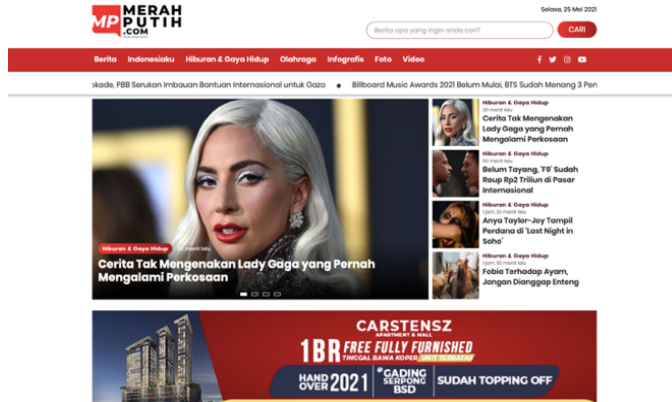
MP MERAH PUTIH .COM

Selasa, 25 Mei 2021

Berita apa yang ingin anda cari?

CARI

Berita Indonesiaku Hiburan & Gaya Hidup Olahraga Infografis Foto Video

okade, PBB Serukan Imbauan Bantuan Internasional untuk Gaza • Billboard Music Awards 2021 Belum Mulai, BTS Sudah Menang 3 Pen

Hiburan & Gaya Hidup 20 menit lalu

Cerita Tak Mengenakan Lady Gaga yang Pernah Mengalami Perkosaan

Hiburan & Gaya Hidup 20 menit lalu
Cerita Tak Mengenakan Lady Gaga yang Pernah Mengalami Perkosaan

Hiburan & Gaya Hidup 50 menit lalu
Belum Tayang, 'F9' Sudah Raup Rp2 Triliun di Pasar Internasional

Hiburan & Gaya Hidup 1 jam, 20 menit lalu
Anya Taylor-Joy Tampil Perdana di 'Last Night in Soho'

Hiburan & Gaya Hidup 1 jam, 50 menit lalu
Fobia Terhadap Ayam, Jangan Dianggap Enteng

CARSTENSZ APARTMENT & MALL
1BR FREE FULLY FURNISHED
TINGGAL BAWA KOPER UNIT TERBATAS
HAND OVER 2021
GADING SERPONG BSD
SUDAH TOPPING OFF